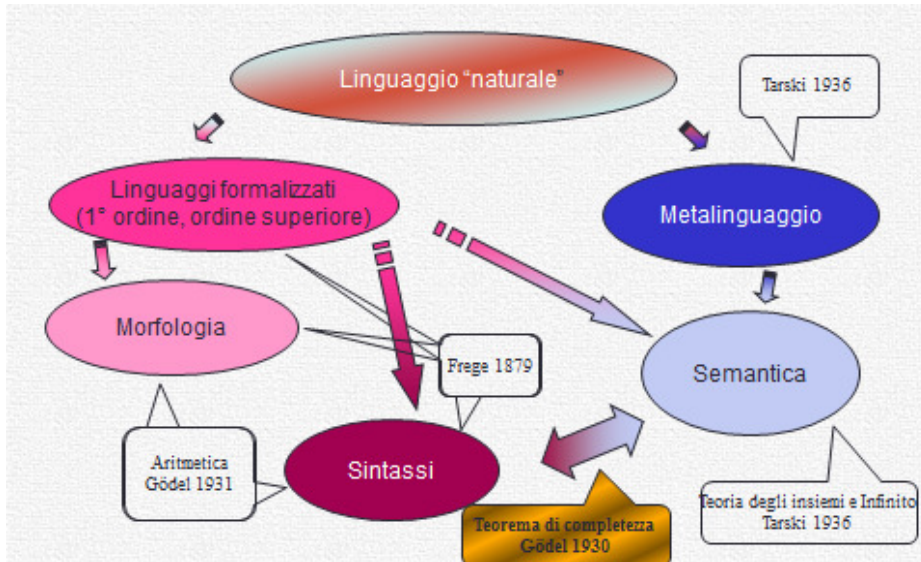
Linguaggio "naturale"

Tarski 1936

Linguaggi formalizzati
(1° ordine, ordine superiore)

Metalinguaggio

Morfologia

Frege 1879

Semantica

Aritmetica
Gödel 1931

Sintassi

Teorema di completezza
Gödel 1930

Teoria degli insiemi e Infinito
Tarski 1936